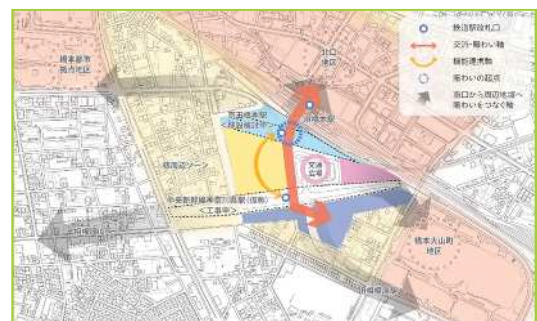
鉄道駅改札口
交流・賑わい軸
駅前導線
賑わいの起点
南口から周辺地域へ賑わいをつなぐ軸

橋本駅
地区

北口
地区

京王橋本駅
改札口

橋本駅

交通広場

橋本駅ゾーン

中央新幹線神奈川県駅(仮称)
〈工事中〉

橋本大山町
地区